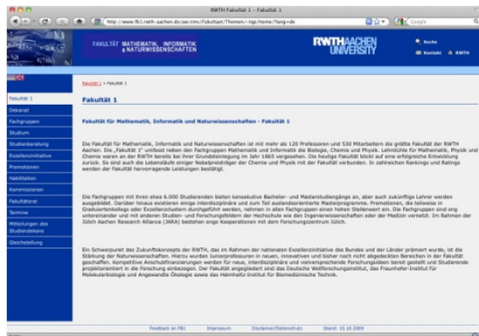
RWTH Fakultät 1 - Fakultät 1

http://www.fb1.rwth-aachen.de/cms/Fakultaet/Themen/~sgp/home/?lang=de

FAKULTÄT MATHEMATIK, INFORMATIK & NATURWISSENSCHAFTEN

RWTH AACHEN UNIVERSITY

Suche

Kontakt

RWTH

Fakultät 1 > Fakultät 1

Fakultät 1

Dekanat

Fachgruppen

Studium

Studienberatung

Exzellenzinitiative

Promotionen

Habilitation

Kommissionen

Fakultätsrat

Termine

Mitteilungen des Studiendekans

Gleichstellung

Fakultät 1

Fakultät für Mathematik, Informatik und Naturwissenschaften - Fakultät 1

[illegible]

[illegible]

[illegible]

Feedback an FB1 Impressum Disclaimer/Datenschutz Stand: 15.10.2009